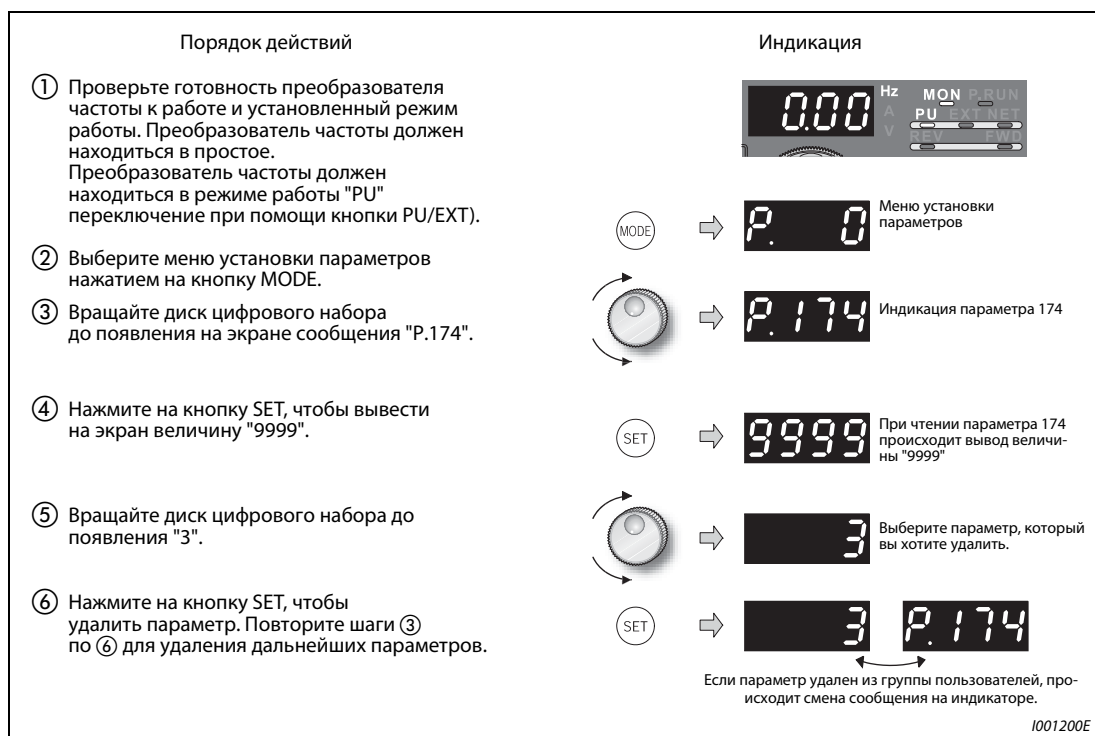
Порядок действий

Индикация

① Проверьте готовность преобразователя частоты к работе и установленный режим работы. Преобразователь частоты должен находиться в простое.
Преобразователь частоты должен находиться в режиме работы "PU" переключение при помощи кнопки PU/EXT).

0.00 Hz A V MON P.RUN PU EXT NET REV FWD

② Выберите меню установки параметров нажатием на кнопку MODE.

MODE

P. 0

Меню установки параметров

③ Вращайте диск цифрового набора до появления на экране сообщения "P.174".

P.174

Индикация параметра 174

④ Нажмите на кнопку SET, чтобы вывести на экран величину "9999".

SET

9999

При чтении параметра 174 происходит вывод величины "9999"

⑤ Вращайте диск цифрового набора до появления "3".

3

Выберите параметр, который вы хотите удалить.

⑥ Нажмите на кнопку SET, чтобы удалить параметр. Повторите шаги ③ по ⑥ для удаления дальнейших параметров.

SET

3

P.174

Если параметр удален из группы пользователей, происходит смена сообщения на индикаторе.

I001200E